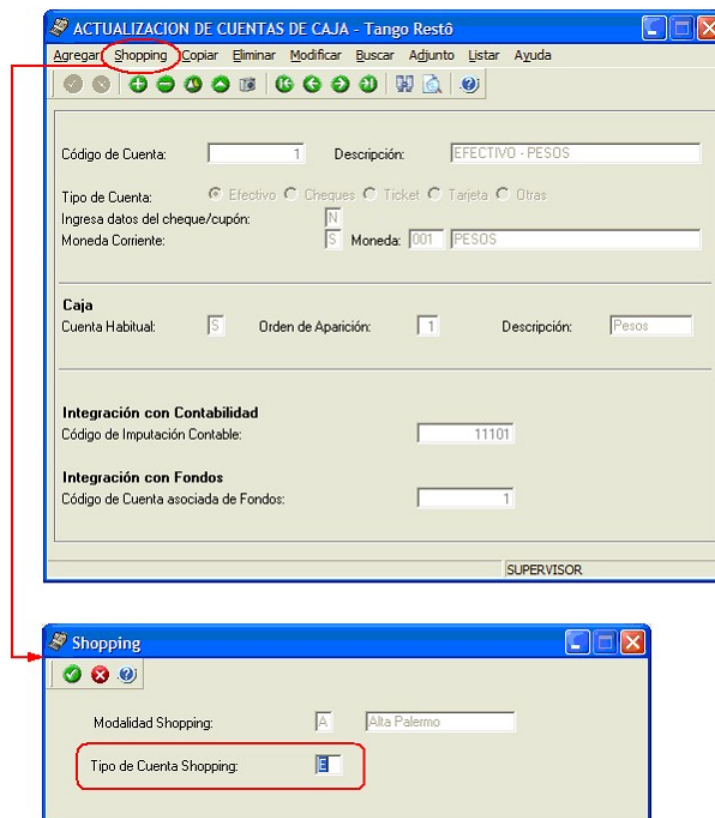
ACTUALIZACION DE CUENTAS DE CAJA - Tango Restô

Agregar Shopping Copiar Eliminar Modificar Buscar Adjunto Listar Ayuda

Código de Cuenta: 1 Descripción: EFECTIVO - PESOS

Tipo de Cuenta: Efectivo Cheques Ticket Tarjeta Otras

Ingresa datos del cheque/cupón: N

Moneda Corriente: S Moneda: 001 PESOS

Caja

Cuenta Habitual: S Orden de Aparición: 1 Descripción: Pesos

Integración con Contabilidad

Código de Imputación Contable: 11101

Integración con Fondos

Código de Cuenta asociada de Fondos: 1

SUPERVISOR

Shopping

Modalidad Shopping: A Alta Palermo

Tipo de Cuenta Shopping: E